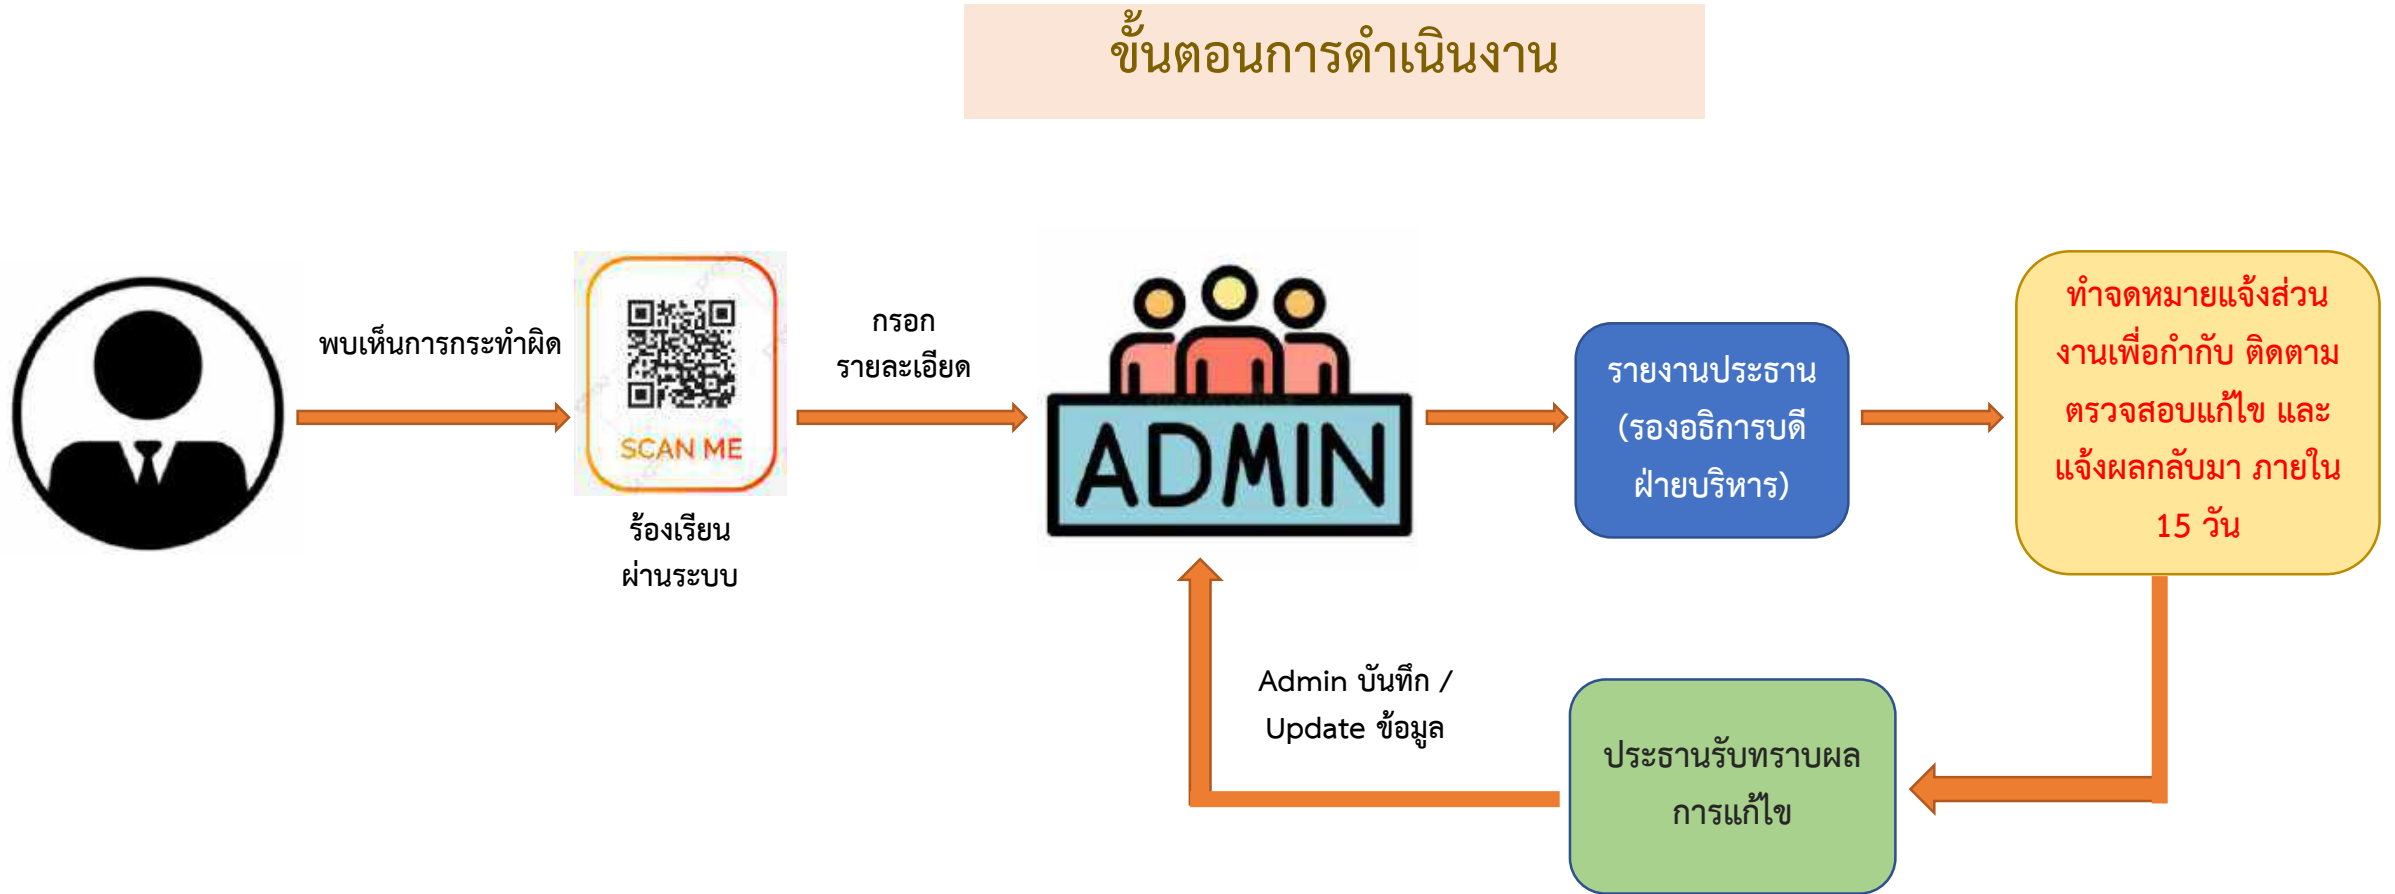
ขั้นตอนการดำเนินงาน

พบเห็นการกระทำผิด

SCAN ME

ร้องเรียน ผ่านระบบ

กรอก รายละเอียด

ADMIN

รายงานประธาน (รองอธิการบดีฝ่ายบริหาร)

ทำจดหมายแจ้งส่วนงานเพื่อกำกับ ติดตาม ตรวจสอบแก้ไข และ แจ้งผลกลับมา ภายใน 15 วัน

ประธานรับทราบผลการแก้ไข

Admin บันทึก / Update ข้อมูล